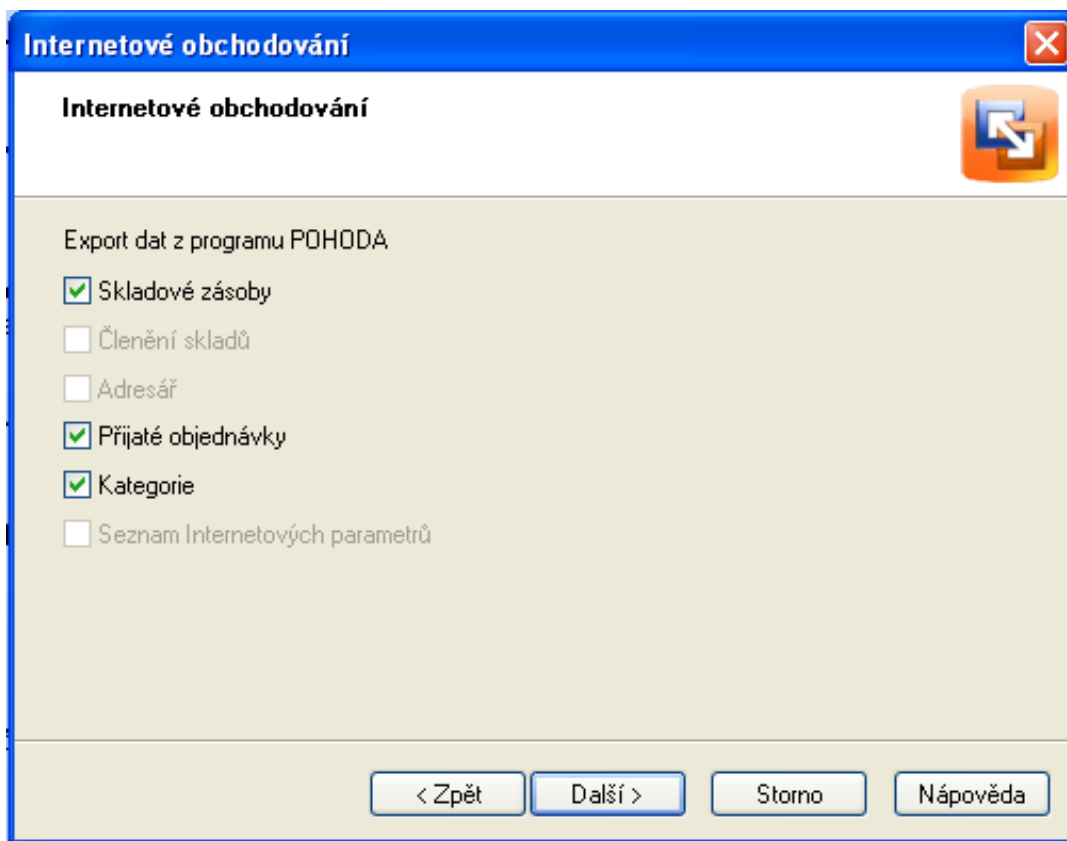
Internetové obchodování

Internetové obchodování

Export dat z programu POHODA

Skladové zásoby

Členění skladů

Adresář

Přijaté objednávky

Kategorie

Seznam Internetových parametrů

< Zpět

Další >

Storno

Nápověda